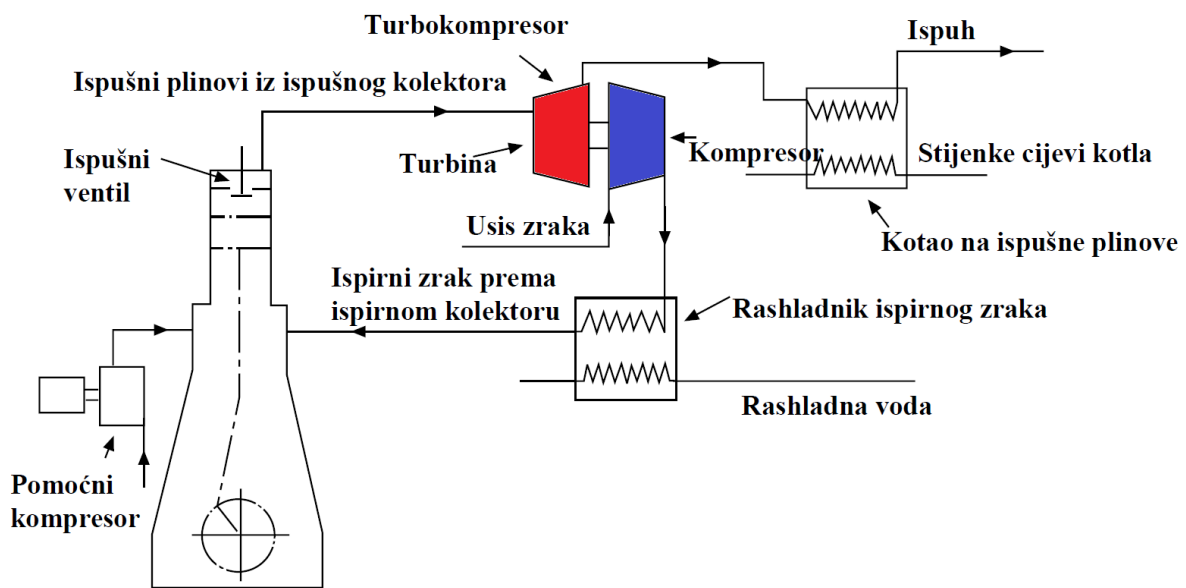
Turbokompresor

Ispuh

Ispušni plinovi iz ispušnog kolektora

Ispušni ventil

Turbina

Kompresor

Stijenke cijevi kotla

Usis zraka

Kotao na ispušne plinove

Ispirni zrak prema ispirnom kolektoru

Rashladnik ispirnog zraka

Rashladna voda

Pomoćni kompresor